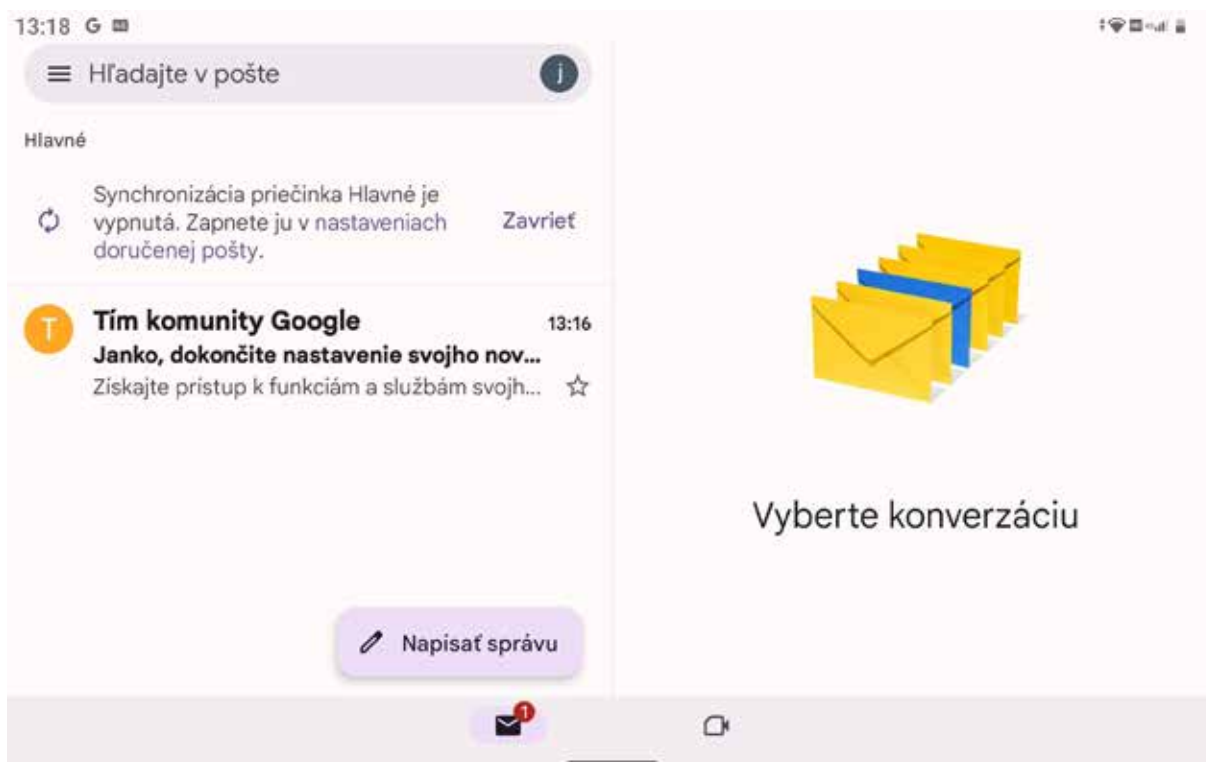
13:18 G

Hľadajte v pošte

j

Hlavné

Synchronizácia priečinka Hlavné je vypnutá. Zapnete ju v nastaveniach doručenej pošty.

Zavrieť

T

Tím komunity Google

13:16

Janko, dokončite nastavenie svojho nov...

Získajte prístup k funkciám a službám svojh...

Vyberte konverzáciu

Napísať správu

1